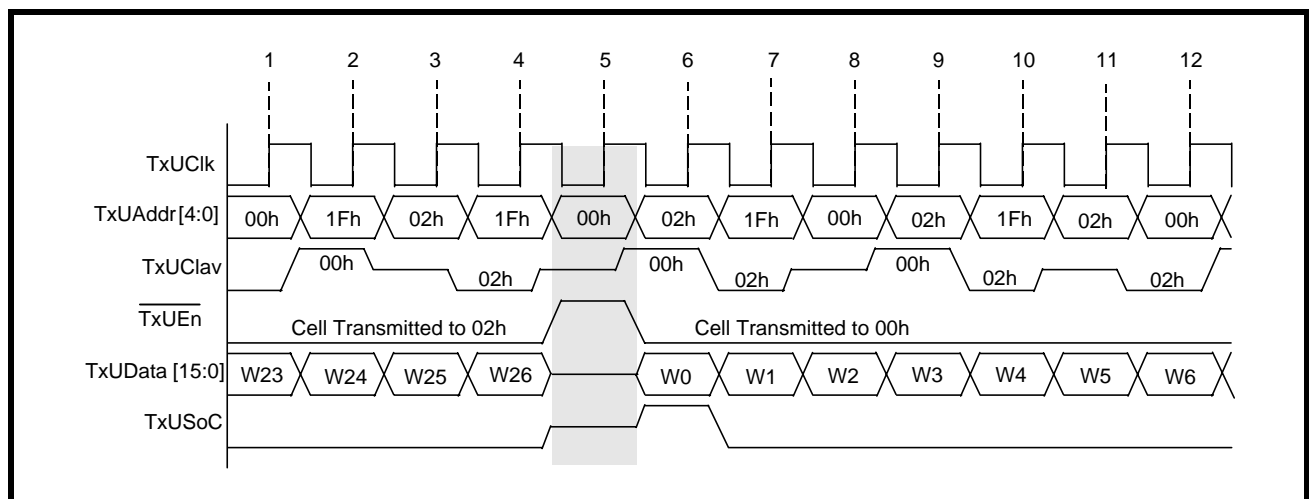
1 2 3 4 5 6 7 8 9 10 11 12

TxUClk

TxUAddr[4:0]
00h 1Fh 02h 1Fh 00h 02h 1Fh 00h 02h 1Fh 02h 00h

TxUClav
00h 02h 00h 02h 00h 02h 02h

$\overline{\text{TxUEn}}$
Cell Transmitted to 02h
Cell Transmitted to 00h

TxUData [15:0]
W23 W24 W25 W26 W0 W1 W2 W3 W4 W5 W6

TxUSoC